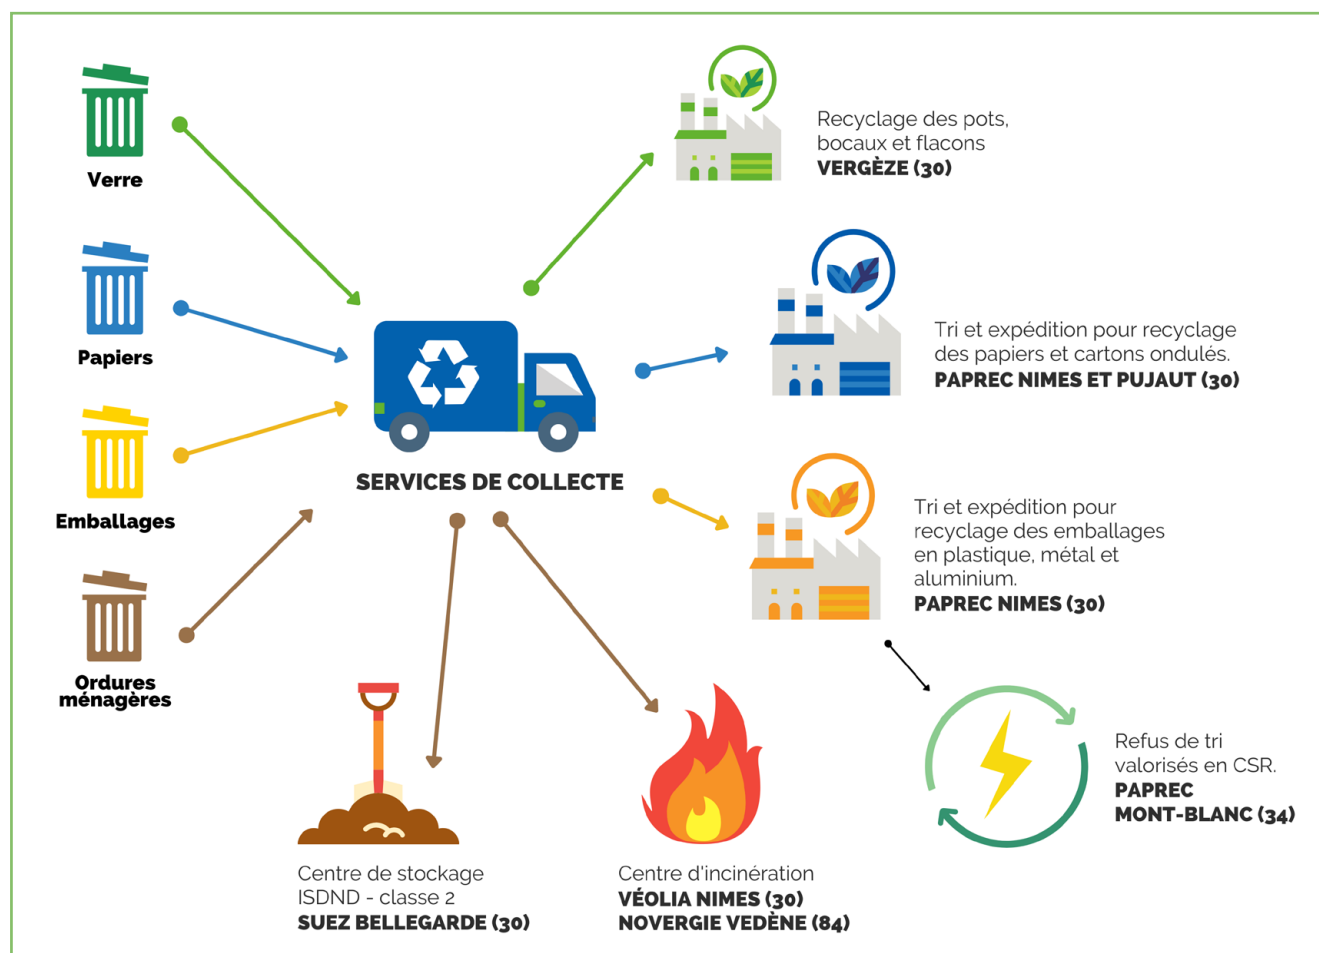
Verre

Papiers

Emballages

Ordures ménagères

SERVICES DE COLLECTE

Recyclage des pots, bocaux et flacons
**VERGÈZE (30)**

Tri et expédition pour recyclage des papiers et cartons ondulés.
**PAPREC NIMES ET PUJAUT (30)**

Tri et expédition pour recyclage des emballages en plastique, métal et aluminium.
**PAPREC NIMES (30)**

Refus de tri valorisés en CSR.
**PAPREC MONT-BLANC (34)**

Centre de stockage ISDND - classe 2
**SUEZ BELLEGARDE (30)**

Centre d'incinération
**VÉOLIA NIMES (30)**
**NOVERGIE VEDÈNE (84)**